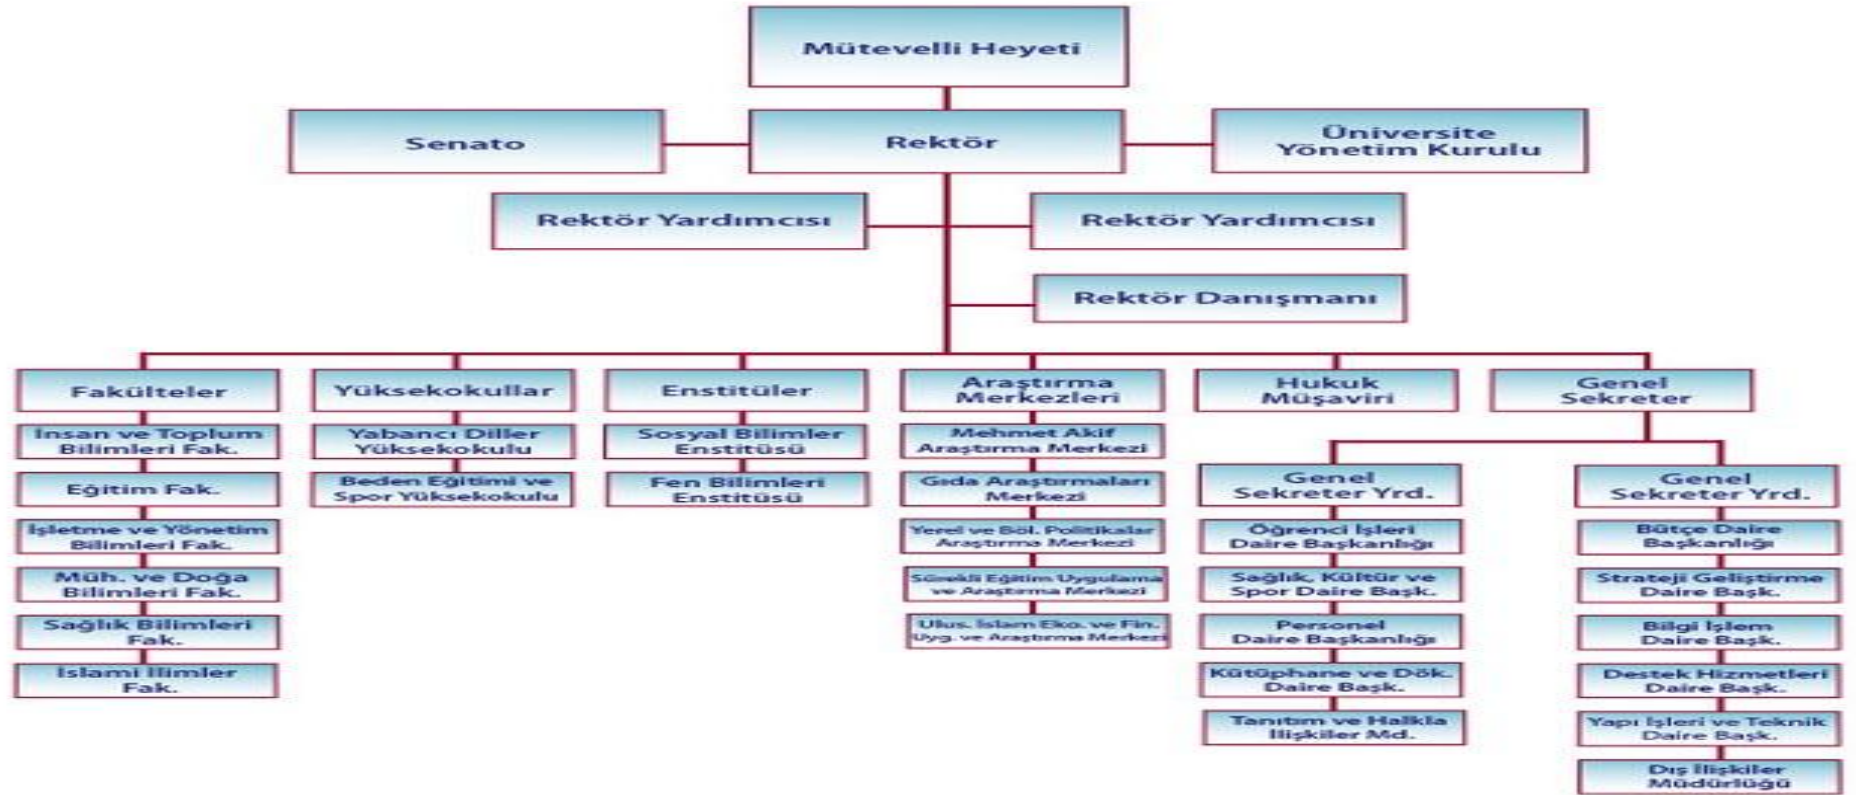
Mütevelli Heyeti

Senato

Rektör

Üniversite Yönetim Kurulu

Rektör Yardımcısı

Rektör Yardımcısı

Rektör Danışmanı

Fakülteler

İnsan ve Toplum Bilimleri Fak.

Eğitim Fak.

İşletme ve Yönetim Bilimleri Fak.

Müh. ve Doğa Bilimleri Fak.

Sağlık Bilimleri Fak.

İslami İlimler Fak.

Yüksekokullar

Yabancı Diller Yüksekokulu

Beden Eğitimi ve Spor Yüksekokulu

Enstitüler

Sosyal Bilimler Enstitüsü

Fen Bilimleri Enstitüsü

Araştırma Merkezleri

Mehmet Akif Araştırma Merkezi

Gıda Araştırmaları Merkezi

Yerel ve Böl. Politikalar Araştırma Merkezi

Sürekli Eğitim Uygulama ve Araştırma Merkezi

Ulus. İslam Eko. ve Fin. Uyg. ve Araştırma Merkezi

Hukuk Müşaviri

Genel Sekreter

Genel Sekreter Yrd.

Öğrenci İşleri Daire Başkanlığı

Sağlık, Kültür ve Spor Daire Başk.

Personel Daire Başkanlığı

Kütüphane ve Dök. Daire Başk.

Tanıtım ve Halkla İlişkiler Md.

Genel Sekreter Yrd.

Bütçe Daire Başkanlığı

Strateji Geliştirme Daire Başk.

Bilgi İşlem Daire Başk.

Destek Hizmetleri Daire Başk.

Yapı İşleri ve Teknik Daire Başk.

Dış İlişkiler Müdürlüğü